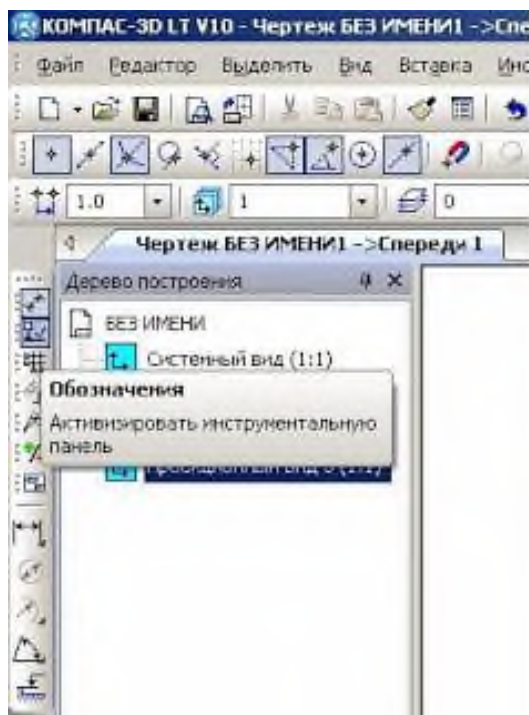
КОМПАС-3D LT V10 - Чертеж БЕЗ ИМЕНИ1 ->Спе
Файл Редактор Выделить Вид Вставка Инс
1.0 1 0
Чертеж БЕЗ ИМЕНИ1 ->Спереди 1
Дерево построения
БЕЗ ИМЕНИ
Системный вид (1:1)
Обозначения
Активизировать инструментальную панель
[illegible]